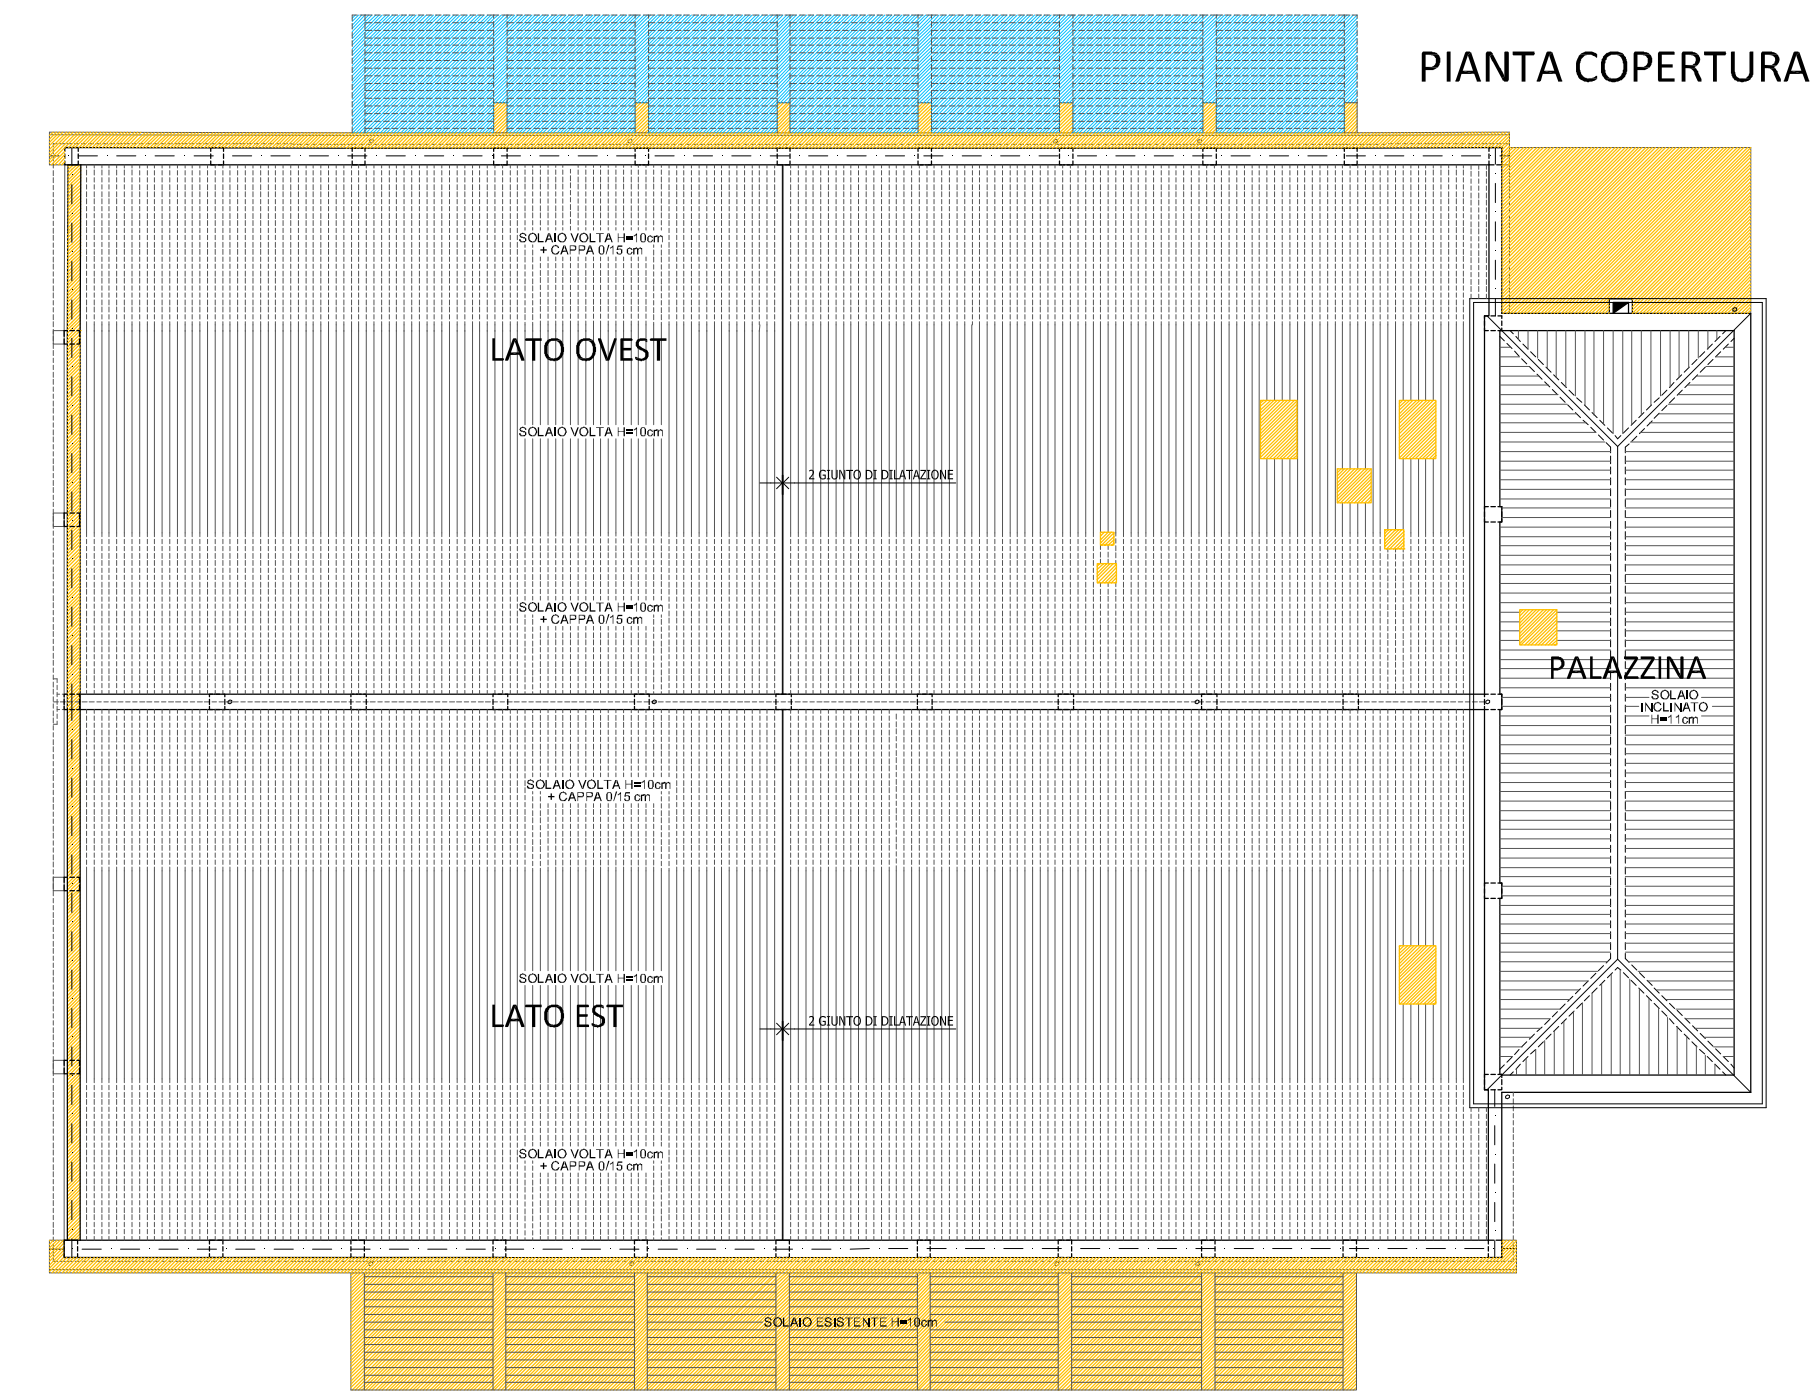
PIANTA COPERTURA

SOLAIO VOLTA H=10cm
+ CAPPA 0/15 cm

LATO OVEST

SOLAIO VOLTA H=10cm

2 GIUNTO DI DILATAZIONE

SOLAIO VOLTA H=10cm
+ CAPPA 0/15 cm

PALAZZINA

SOLAIO
INCLINATO
H=11cm

SOLAIO VOLTA H=10cm
+ CAPPA 0/15 cm

SOLAIO VOLTA H=10cm

LATO EST

2 GIUNTO DI DILATAZIONE

SOLAIO VOLTA H=10cm
+ CAPPA 0/15 cm

SOLAIO ESISTENTE H=10cm